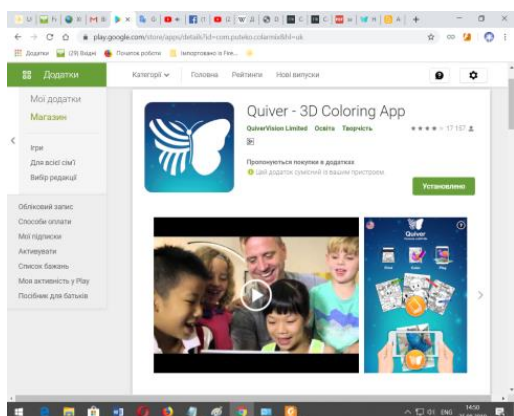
play.google.com/store/apps/details?id=com.puteko.colarmix&hl=uk

Додатки (29) Вхідні Початок роботи Імпортовано із Fire...

Додатки

Категорії Головна Рейтинги Нові випуски

Мої додатки
Магазин

Ігри
Для всієї сім'ї
Вибір редакції

Обліковий запис
Способи оплати
Мої підписки
Активувати
Список бажань
Моя активність у Play
Посібник для батьків

Quiver - 3D Coloring App

QuiverVision Limited Освіта Творчість

★★★★ 17 157

Пропонуються покупки в додатках

Цей додаток сумісний із вашим пристроєм.

Установлено

Quiver

14:50